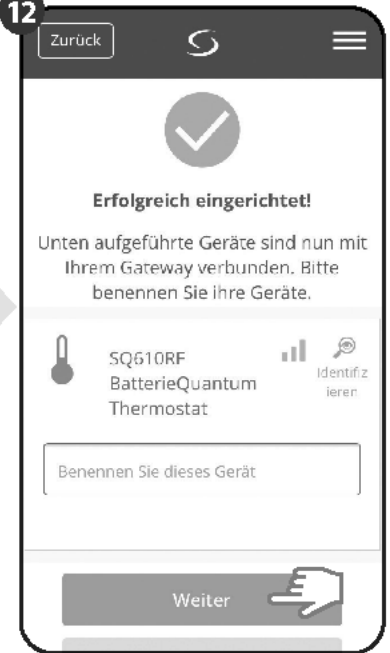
12

Zurück

Erfolgreich eingerichtet!

Unten aufgeführte Geräte sind nun mit Ihrem Gateway verbunden. Bitte benennen Sie ihre Geräte.

SQ610RF BatterieQuantum Thermostat

Identifiz ieren

Benennen Sie dieses Gerät

Weiter